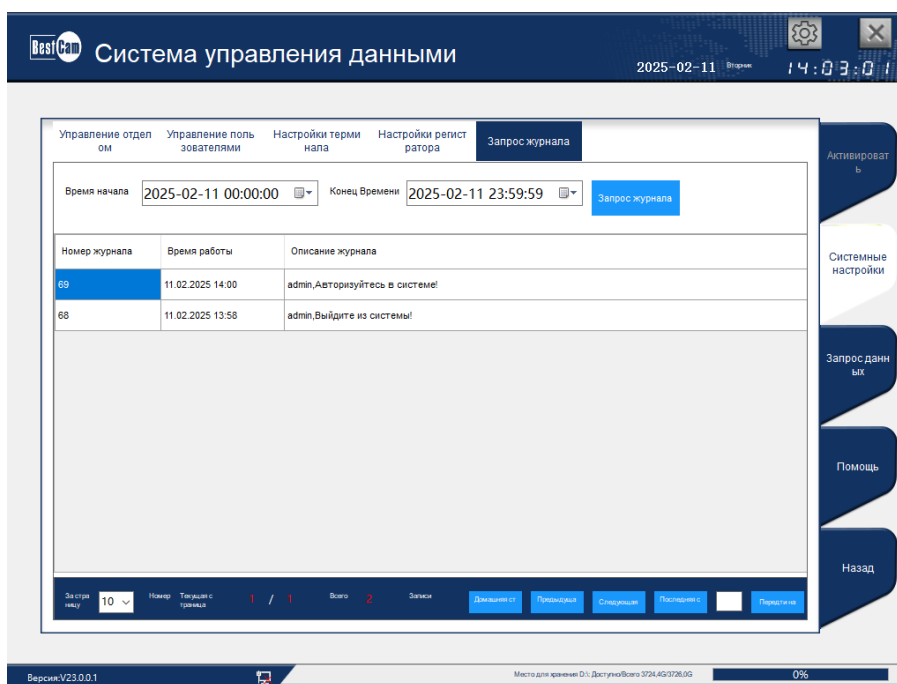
BestCam Система управления данными

2025-02-11 Вторник 14:03:01

Управление отделом | Управление пользователями | Настройки терминала | Настройки регистратора | Запрос журнала

Активировать

Время начала 2025-02-11 00:00:00 Конец Времени 2025-02-11 23:59:59 Запрос журнала

| Номер журнала | Время работы | Описание журнала |
|---|---|---|
| 69 | 11.02.2025 14:00 | admin,Авторизуйтесь в системе! |
| 68 | 11.02.2025 13:58 | admin,Выйдите из системы! |

Системные настройки

Запрос данных

Помощь

Назад

За страницу 10 Номер Текущая страница 1 / 1 Всего 2 Записи Домашняя ст Предыдуща Следующая Последняя с Перейти на

Версия:V23.0.0.1

Место для хранения D:\: Доступно/Всего 3724,4G/3726,0G

0%